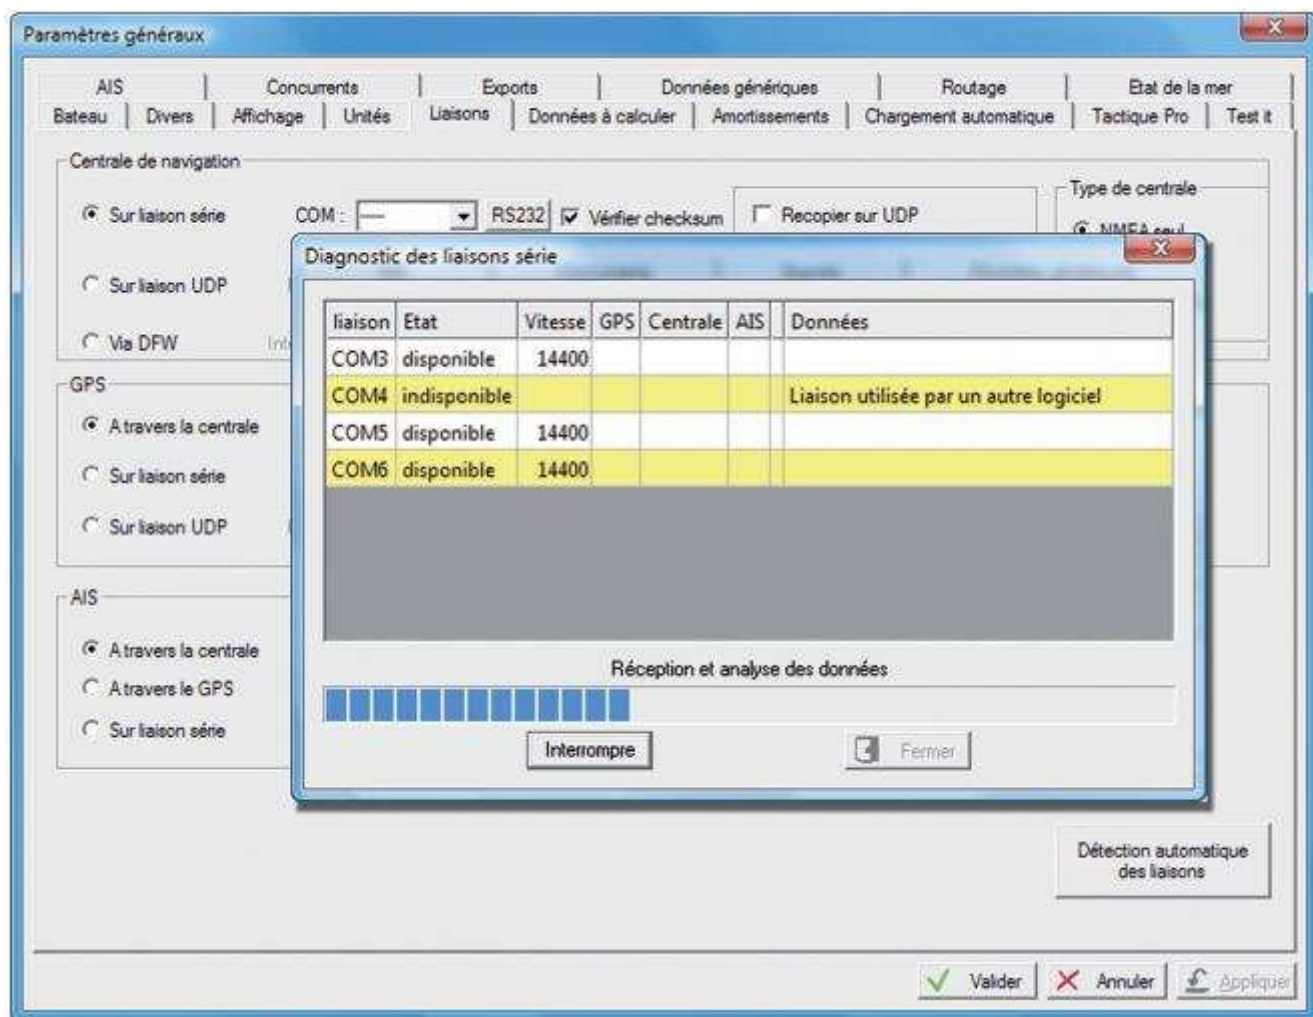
Paramètres généraux

AIS | Concurents | Exports | Données génériques | Routage | Etat de la mer
Bateau | Divers | Affichage | Unités | Liaisons | Données à calculer | Amortissements | Chargement automatique | Tactique Pro | Test it

Centrale de navigation

Sur liaison série

COM : --- RS232 Vérifier checksum

Recopier sur UDP

Type de centrale

NMEA seul

Sur liaison UDP

Via DFW

GPS

A travers la centrale

Sur liaison série

Sur liaison UDP

AIS

A travers la centrale

A travers le GPS

Sur liaison série

Diagnostic des liaisons série

| liaison | Etat | Vitesse | GPS | Centrale | AIS | | Données |
|---|---|---|---|---|---|---|---|
| COM3 | disponible | 14400 | | | | | |
| COM4 | indisponible | | | | | | Liaison utilisée par un autre logiciel |
| COM5 | disponible | 14400 | | | | | |
| COM6 | disponible | 14400 | | | | | |

Réception et analyse des données

Interrompre

Fermer

Détection automatique des liaisons

Valider

Annuler

Appliquer